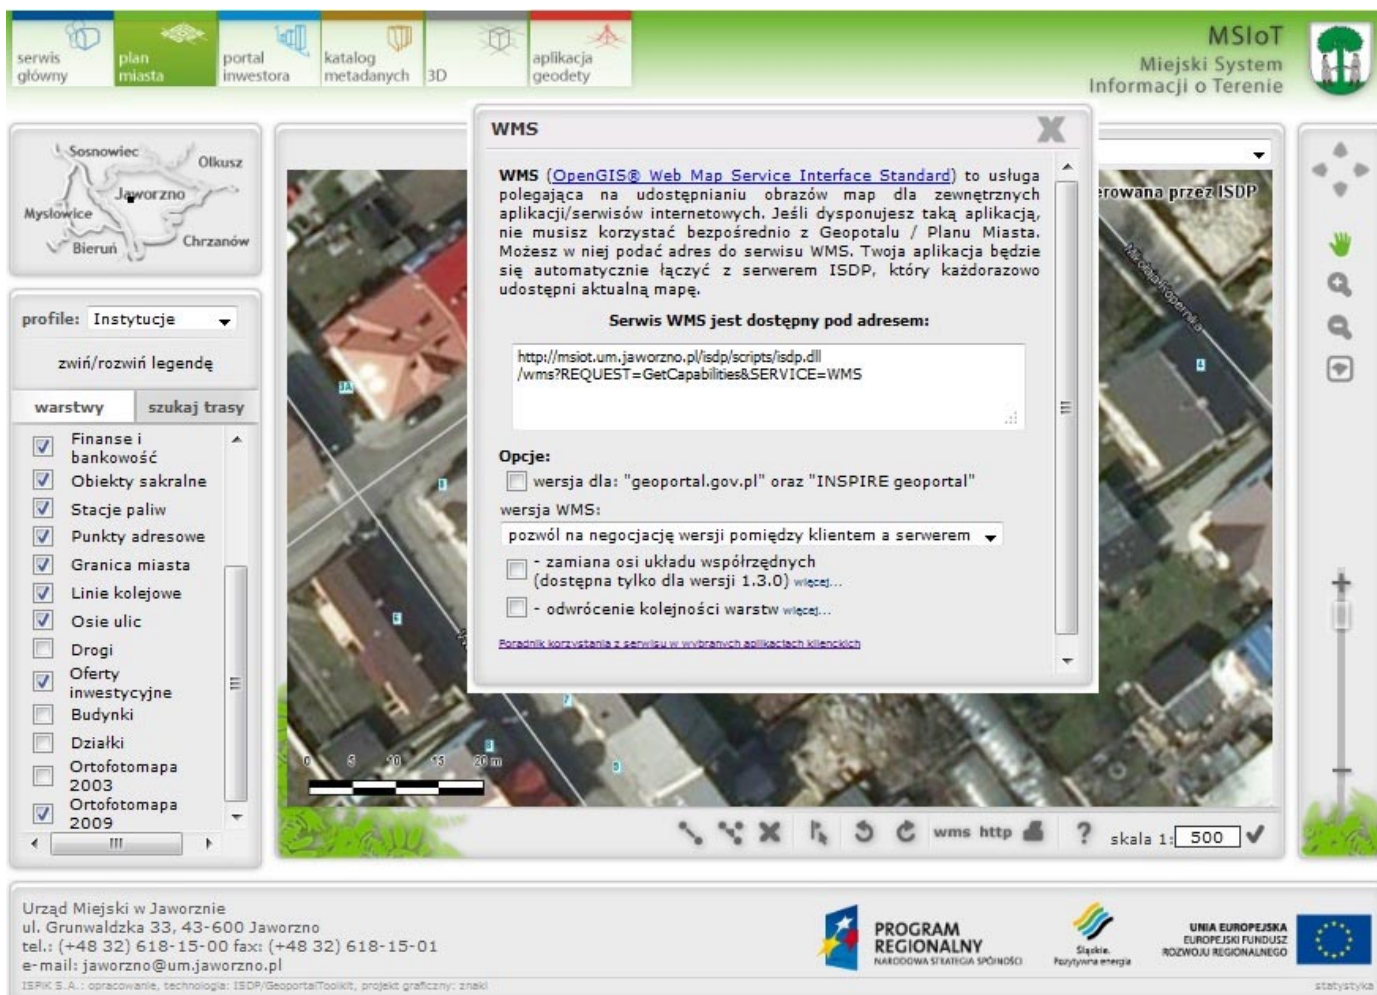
serwis główny
plan miasta
portal inwestora
katalog metadanych
3D
aplikacja geodety

MSIoT
Miejski System Informacji o Terenie

Sosnowiec
Olkusz
Jaworzno
Mysłowice
Bieruń
Chrzanów

profile: Instytucje

zwiń/rozwiń legendę

warstwy
szukaj trasy

Finanse i bankowość
Obiekty sakralne
Stacje paliw
Punkty adresowe
Granica miasta
Linie kolejowe
Osie ulic
Drogi
Oferty inwestycyjne
Budynki
Działki
Ortofotomapa 2003
Ortofotomapa 2009

WMS

WMS (OpenGIS® Web Map Service Interface Standard) to usługa polegająca na udostępnianiu obrazów map dla zewnętrznych aplikacji/serwisów internetowych. Jeśli dysponujesz taką aplikacją, nie musisz korzystać bezpośrednio z Geopotalu / Planu Miasta. Możesz w niej podać adres do serwisu WMS. Twoja aplikacja będzie się automatycznie łączyć z serwerem ISDP, który każdorazowo udostępni aktualną mapę.

Serwis WMS jest dostępny pod adresem:

http://msiot.um.jaworzno.pl/isdp/scripts/isdp.dll /wms?REQUEST=GetCapabilities&SERVICE=WMS

Opcje:
wersja dla: "geoportal.gov.pl" oraz "INSPIRE geoportal"
wersja WMS:
pozwól na negocjację wersji pomiędzy klientem a serwerem
- zamiana osi układu współrzędnych (dostępna tylko dla wersji 1.3.0) więcej...
- odwrócenie kolejności warstw więcej...

Poradnik korzystania z serwisu w wybranych aplikacjach klienckich

erowana przez ISDP
Mikołaja Kopernika

0 5 10 15 20 m

wms http
skala 1: 500

Urząd Miejski w Jaworznie
ul. Grunwaldzka 33, 43-600 Jaworzno
tel.: (+48 32) 618-15-00 fax: (+48 32) 618-15-01
e-mail: jaworzno@um.jaworzno.pl
ISPIK S.A.: opracowanie, technologia: ISDP/GeoportalToolkit, projekt graficzny: znaki

PROGRAM REGIONALNY
NARODOWA STRATEGIA SPÓJNOŚCI
Śląskie. Pozytywna energia
UNIA EUROPEJSKA
EUROPEJSKI FUNDUSZ ROZWOJU REGIONALNEGO
statystyka